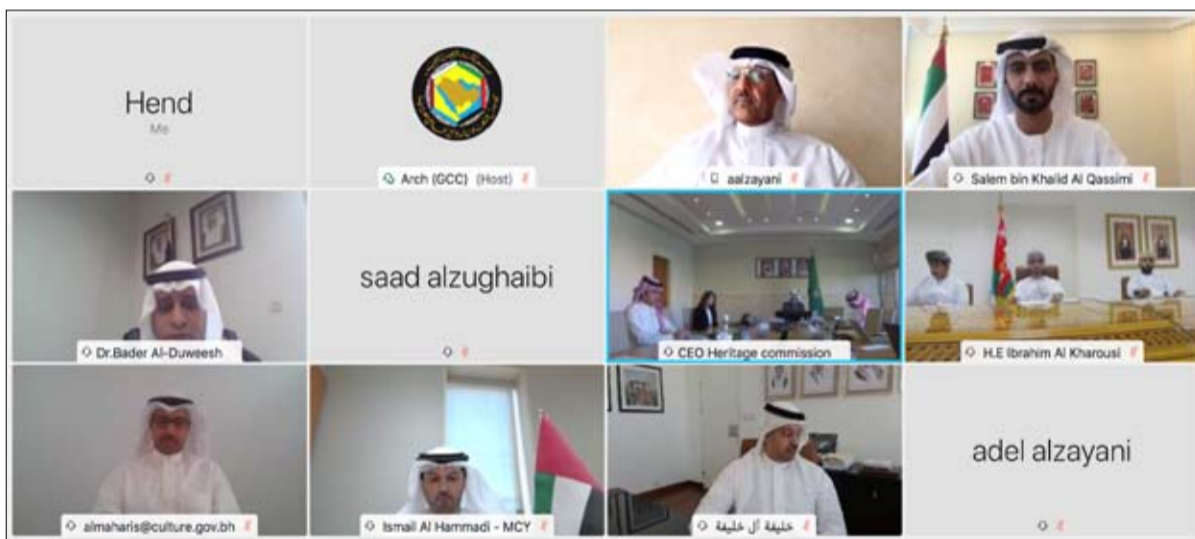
Hend
Me

Arch (GCC) (Host)

aalzayani

Salem bin Khalid Al Qassimi

Dr.Bader Al-Duweesh

saad alzughaibi

CEO Heritage commission

H.E Ibrahim Al Kharousi

almaharis@culture.gov.bh

Ismail Al Hammadi - MCY

خليفة آل خليفة

adel alzayani